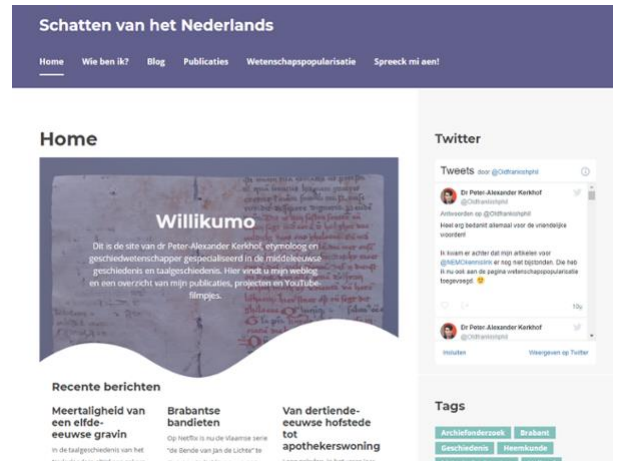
Schatten van het Nederlands

Home Wie ben ik? Blog Publicaties Wetenschapspopularisatie Spreeck mi aen!

Home

Willikumo

Dit is de site van dr Peter-Alexander Kerkhof, etymoloog en geschiedwetenschapper gespecialiseerd in de middeleeuwse geschiedenis en taalgeschiedenis. Hier vindt u mijn weblog en een overzicht van mijn publicaties, projecten en YouTube-filmpjes.

Recente berichten

Meertaligheid van een elfde-eeuwse gravin

In de taalgeschiedenis van het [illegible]

Brabantse bandieten

Op Netflix is nu de Vlaamse serie "De Bende van Jan de Lichte" te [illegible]

Van dertiende-eeuwse hofstede tot apothekerswoning

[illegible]

Twitter

Tweets door @Oldfrankishphil

Dr Peter-Alexander Kerkhof @Oldfrankishphil

Antwoorden op @Oldfrankishphil

Heel erg bedankt allemaal voor de vriendelijke woorden!

Ik kwam er achter dat mijn artikelen voor @NEMOkennislink er nog niet bijstonden. Die heb ik nu ook aan de pagina wetenschapspopularisatie toegevoegd. 🙂

10u

Dr Peter-Alexander Kerkhof @Oldfrankishphil

Insluiten Weergeven op Twitter

Tags

Archiefonderzoek Brabant Geschiedenis Heemkunde